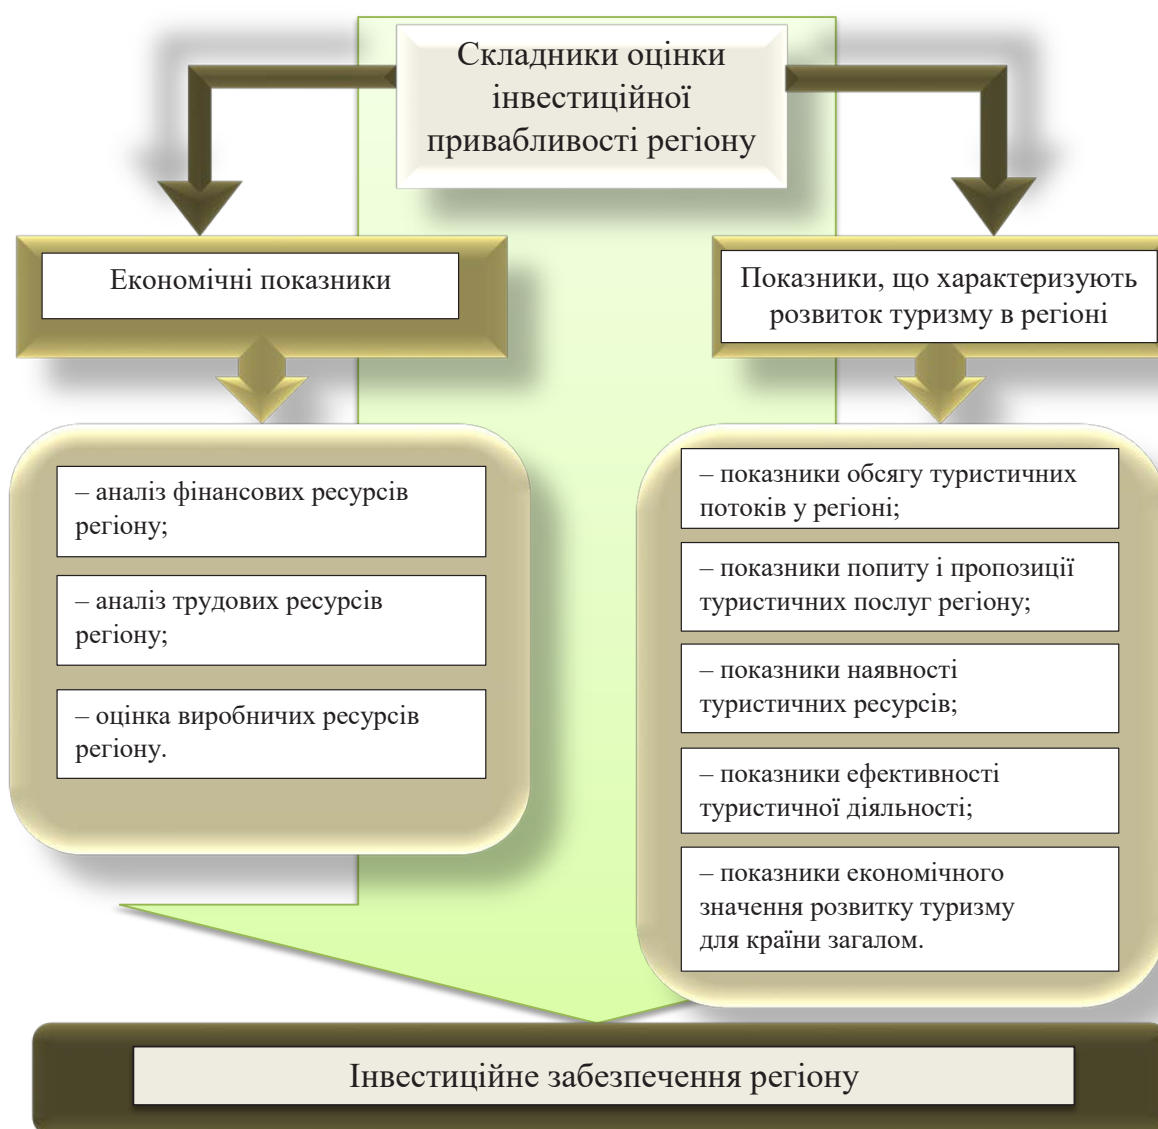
Складники оцінки інвестиційної привабливості регіону

Економічні показники

Показники, що характеризують розвиток туризму в регіоні

– аналіз фінансових ресурсів регіону;

– аналіз трудових ресурсів регіону;

– оцінка виробничих ресурсів регіону.

– показники обсягу туристичних потоків у регіоні;

– показники попиту і пропозиції туристичних послуг регіону;

– показники наявності туристичних ресурсів;

– показники ефективності туристичної діяльності;

– показники економічного значення розвитку туризму для країни загалом.

Інвестиційне забезпечення регіону